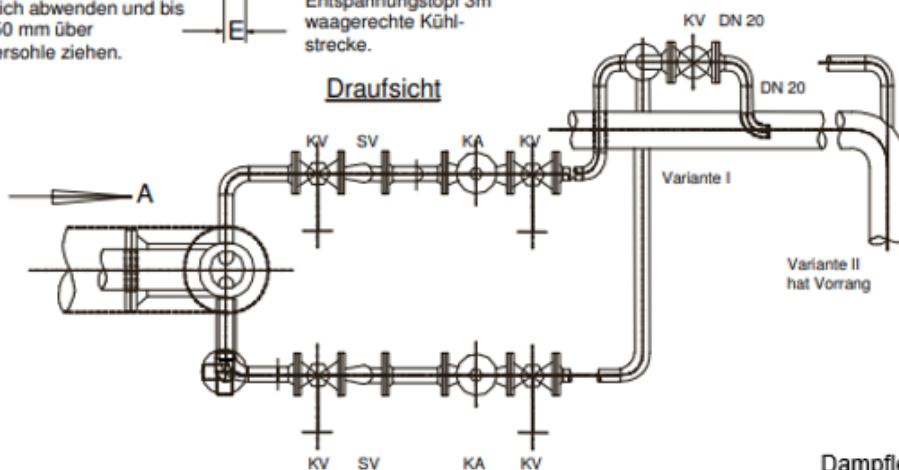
ich abwenden und bis
50 mm über
ersohle ziehen.

E

Entspannungstopf 3m
waagerechte Kühlstrecke.

KV DN 20

DN 20

Draufsicht

KV SV KA KV

A

Variante I

Variante II
hat Vorrang

KV SV KA KV

Dampfle